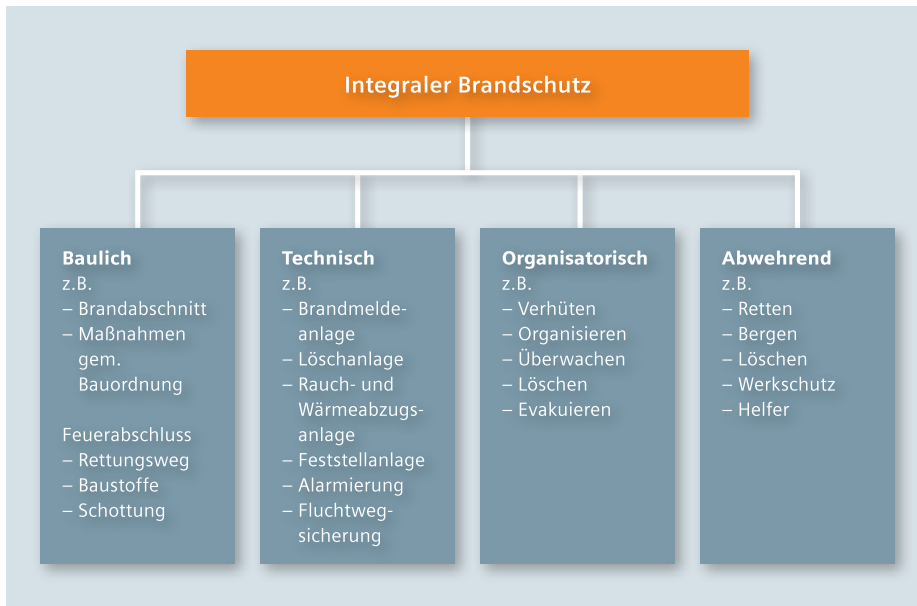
Integraler Brandschutz

Baulich
z.B.
– Brandabschnitt
– Maßnahmen gem. Bauordnung

Feuerabschluss
– Rettungsweg
– Baustoffe
– Schottung

Technisch
z.B.
– Brandmeldeanlage
– Löschanlage
– Rauch- und Wärmeabzugsanlage
– Feststellanlage
– Alarmierung
– Fluchtwegsicherung

Organisatorisch
z.B.
– Verhüten
– Organisieren
– Überwachen
– Löschen
– Evakuieren

Abwehrend
z.B.
– Retten
– Bergen
– Löschen
– Werkschutz
– Helfer